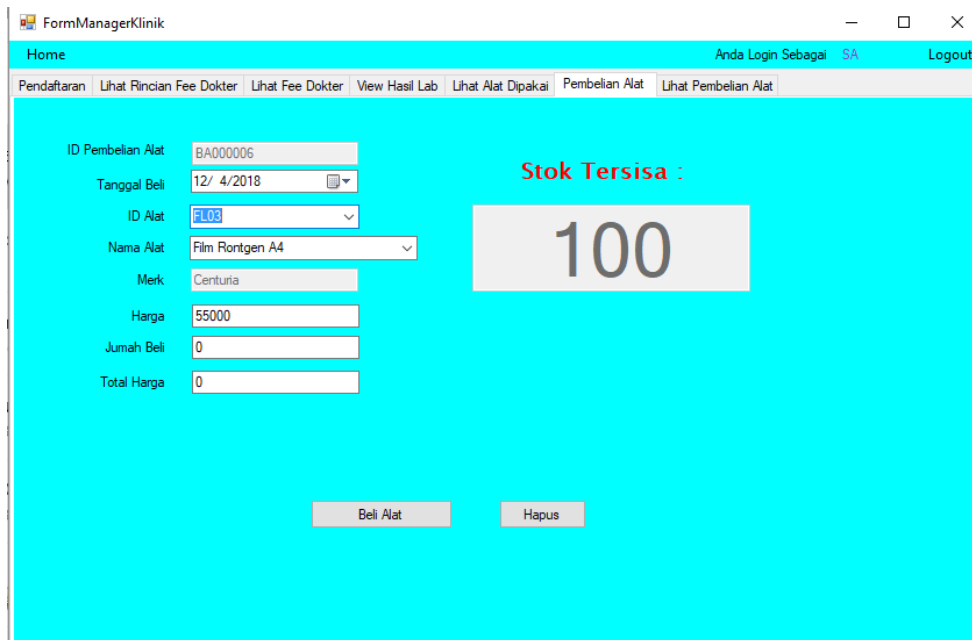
FormManagerKlinik

Home

Anda Login Sebagai SA

Logout

Pendaftaran | Lihat Rincian Fee Dokter | Lihat Fee Dokter | View Hasil Lab | Lihat Alat Dipakai | Pembelian Alat | Lihat Pembelian Alat

ID Pembelian Alat BA000006

Tanggal Beli 12/ 4/2018

ID Alat FL03

Nama Alat Film Rontgen A4

Merk Centuria

Harga 55000

Jumah Beli 0

Total Harga 0

Stok Tersisa :

100

Beli Alat

Hapus